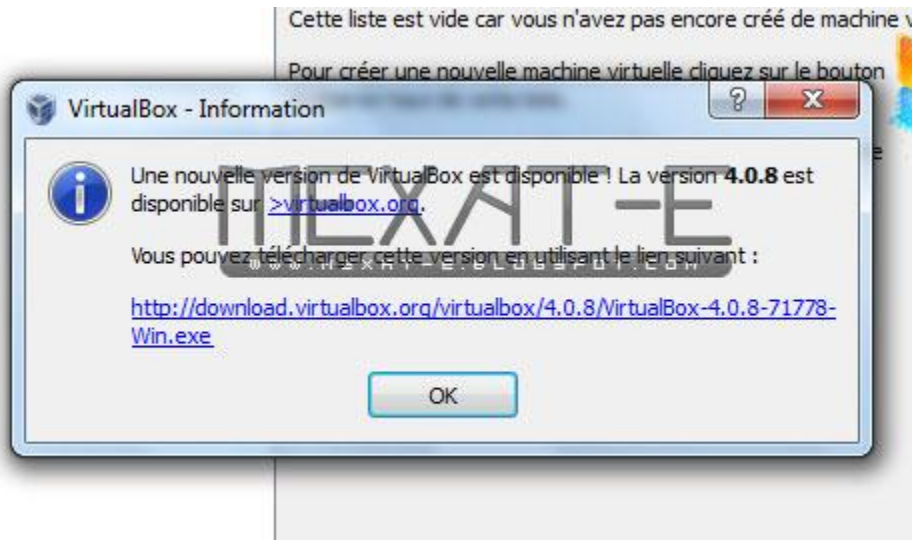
Cette liste est vide car vous n'avez pas encore créé de machine v

Pour créer une nouvelle machine virtuelle cliquez sur le bouton

VirtualBox - Information

?

X

Une nouvelle version de VirtualBox est disponible ! La version **4.0.8** est disponible sur >virtualbox.org.

MEXAT-E

WWW.MEXAT-E.BLOGSPOT.COM

Vous pouvez télécharger cette version en utilisant le lien suivant :

http://download.virtualbox.org/virtualbox/4.0.8/VirtualBox-4.0.8-71778-Win.exe

OK